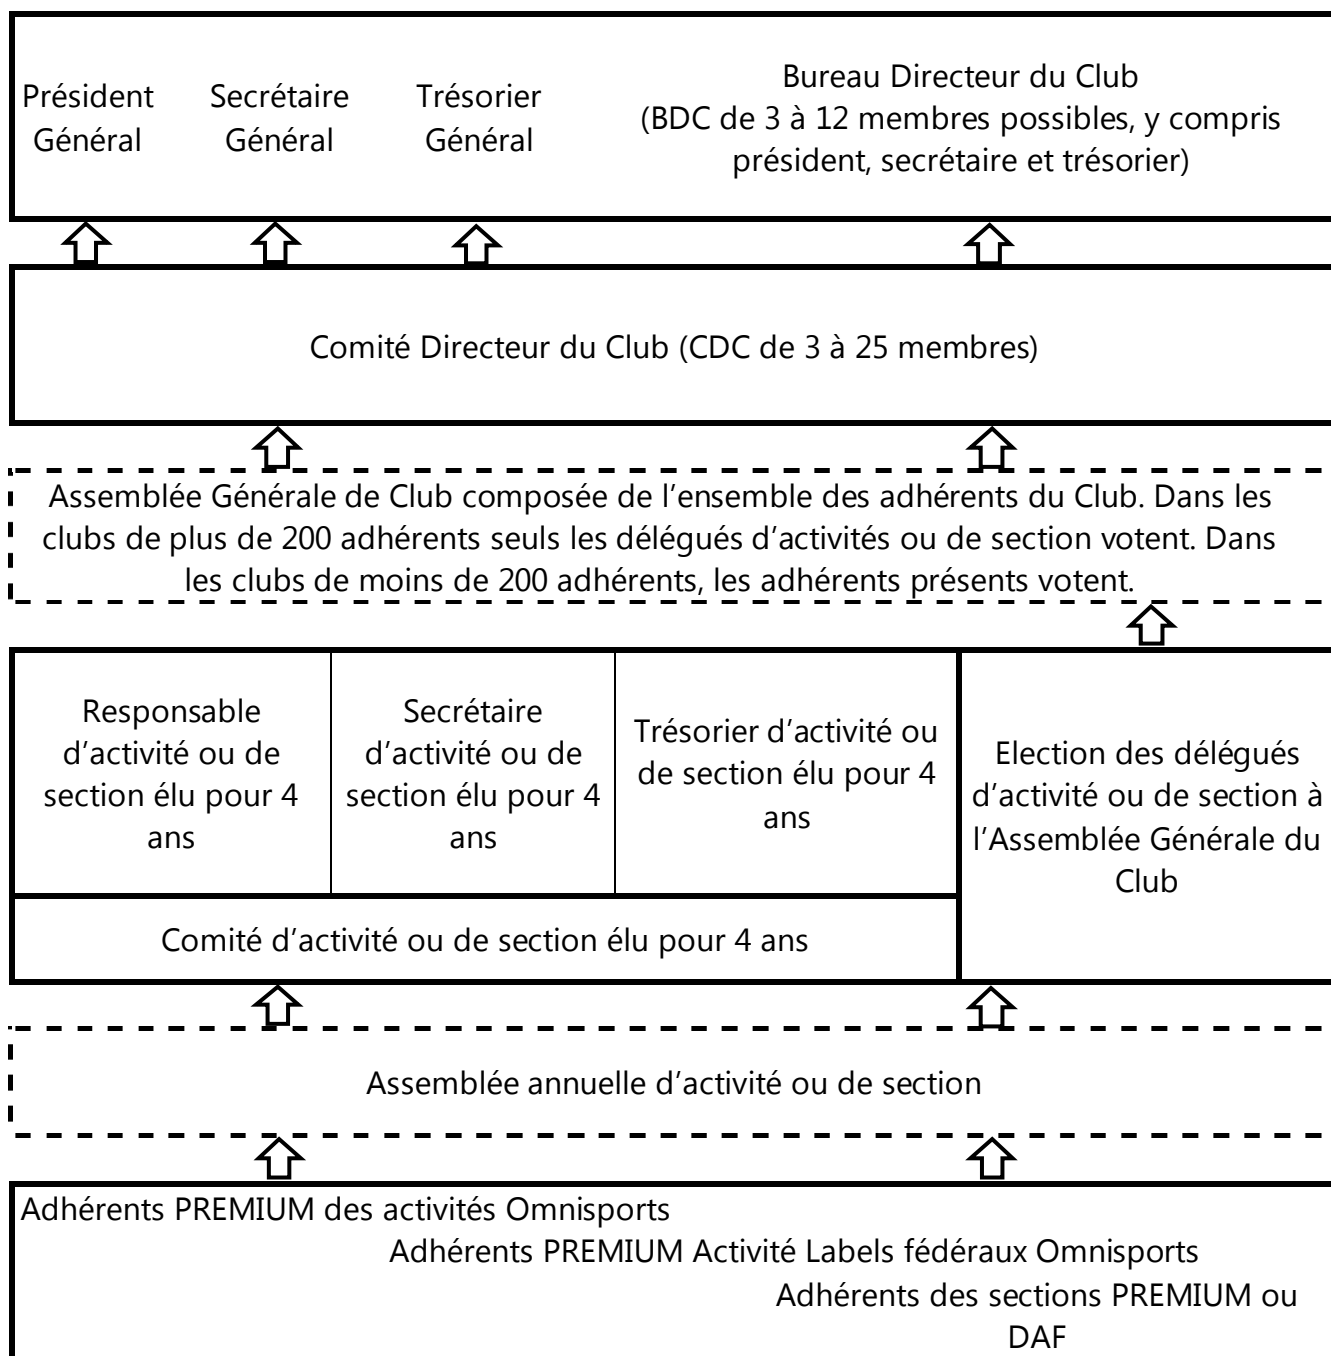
Président Général

Secrétaire Général

Trésorier Général

Bureau Directeur du Club (BDC de 3 à 12 membres possibles, y compris président, secrétaire et trésorier)

Comité Directeur du Club (CDC de 3 à 25 membres)

Assemblée Générale de Club composée de l'ensemble des adhérents du Club. Dans les clubs de plus de 200 adhérents seuls les délégués d'activités ou de section votent. Dans les clubs de moins de 200 adhérents, les adhérents présents votent.

Responsable d'activité ou de section élu pour 4 ans

Secrétaire d'activité ou de section élu pour 4 ans

Trésorier d'activité ou de section élu pour 4 ans

Election des délégués d'activité ou de section à l'Assemblée Générale du Club

Comité d'activité ou de section élu pour 4 ans

Assemblée annuelle d'activité ou de section

Adhérents PREMIUM des activités Omnisports

Adhérents PREMIUM Activité Labels fédéraux Omnisports

Adhérents des sections PREMIUM ou DAF